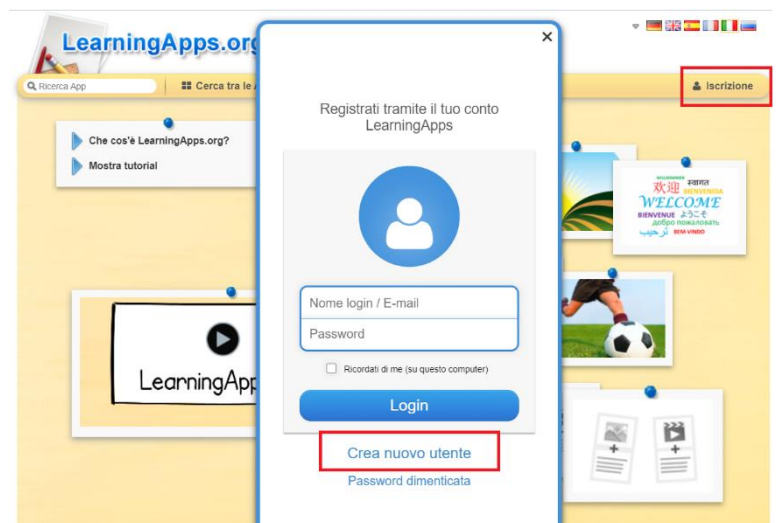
LearningApps.org

Ricerca App

Cerca tra le

Iscrizione

Che cos'è LearningApps.org?

Mostra tutorial

×

Registrati tramite il tuo conto LearningApps

Nome login / E-mail

Password

Ricordati di me (su questo computer)

Login

Crea nuovo utente

Password dimenticata

WILLKOMMEN स्वागत 欢迎 BIENVENIDA WELCOME BIENVENUE ようこそ добро пожаловать ترحيب BEM-VINDO

LearningApp